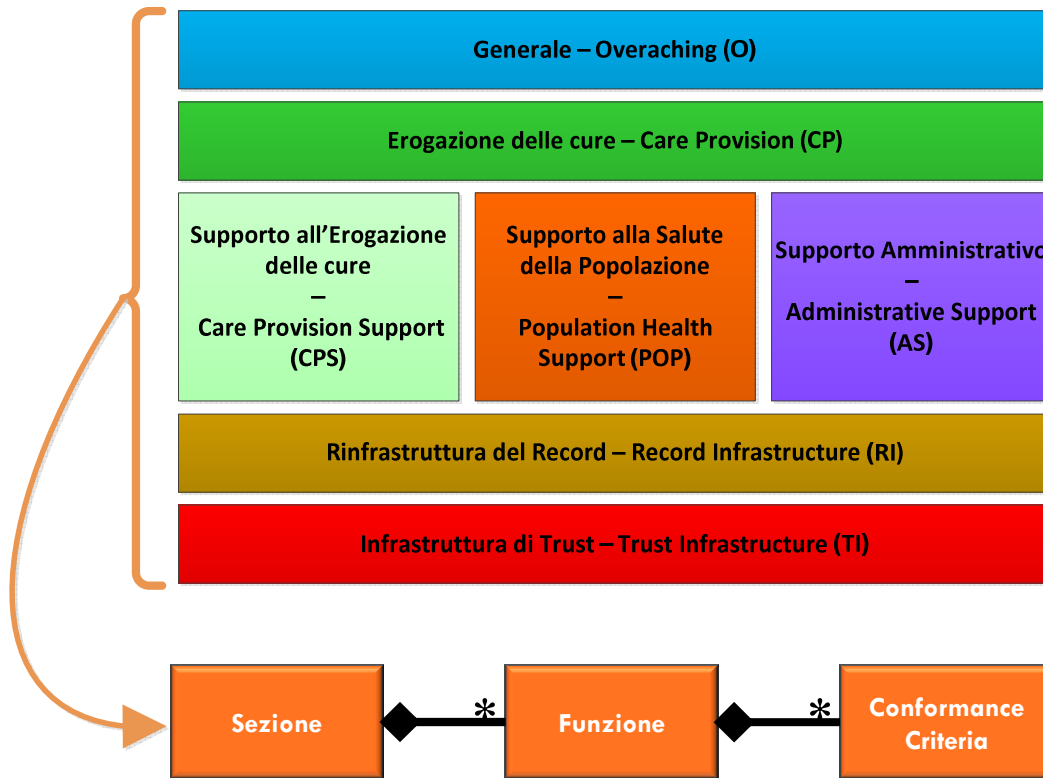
Generale – Overaching (O)

Erogazione delle cure – Care Provision (CP)

Supporto all'Erogazione delle cure – Care Provision Support (CPS)

Supporto alla Salute della Popolazione – Population Health Support (POP)

Supporto Amministrativo – Administrative Support (AS)

Rinfrastruttura del Record – Record Infrastructure (RI)

Infrastruttura di Trust – Trust Infrastructure (TI)

Sezione

*

Funzione

*

Conformance Criteria